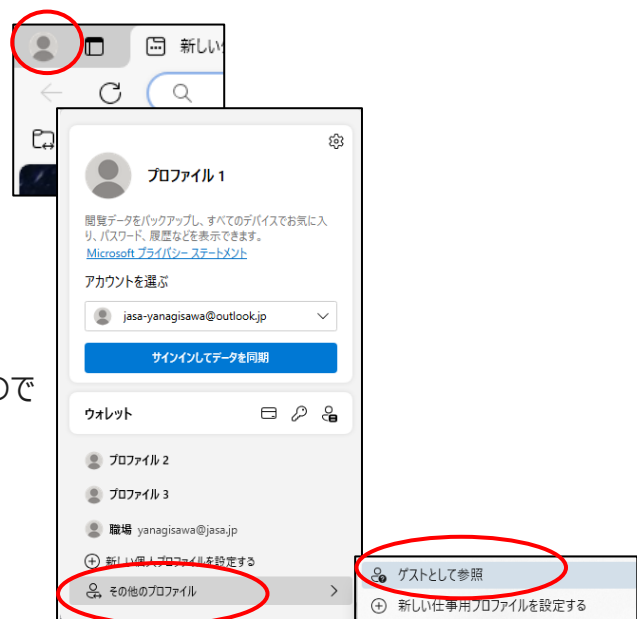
新しい

プロファイル 1

閲覧データをバックアップし、すべてのデバイスでお気に入り、パスワード、履歴などを表示できます。
Microsoft プライバシー ステートメント

アカウントを選ぶ

jasa-yanagisawa@outlook.jp

サインインしてデータを同期

ので

ウォレット

プロファイル 2

プロファイル 3

職場 yanagisawa@jasa.jp

新しい個人プロファイルを設定する

その他のプロファイル

ゲストとして参照

新しい仕事用プロファイルを設定する